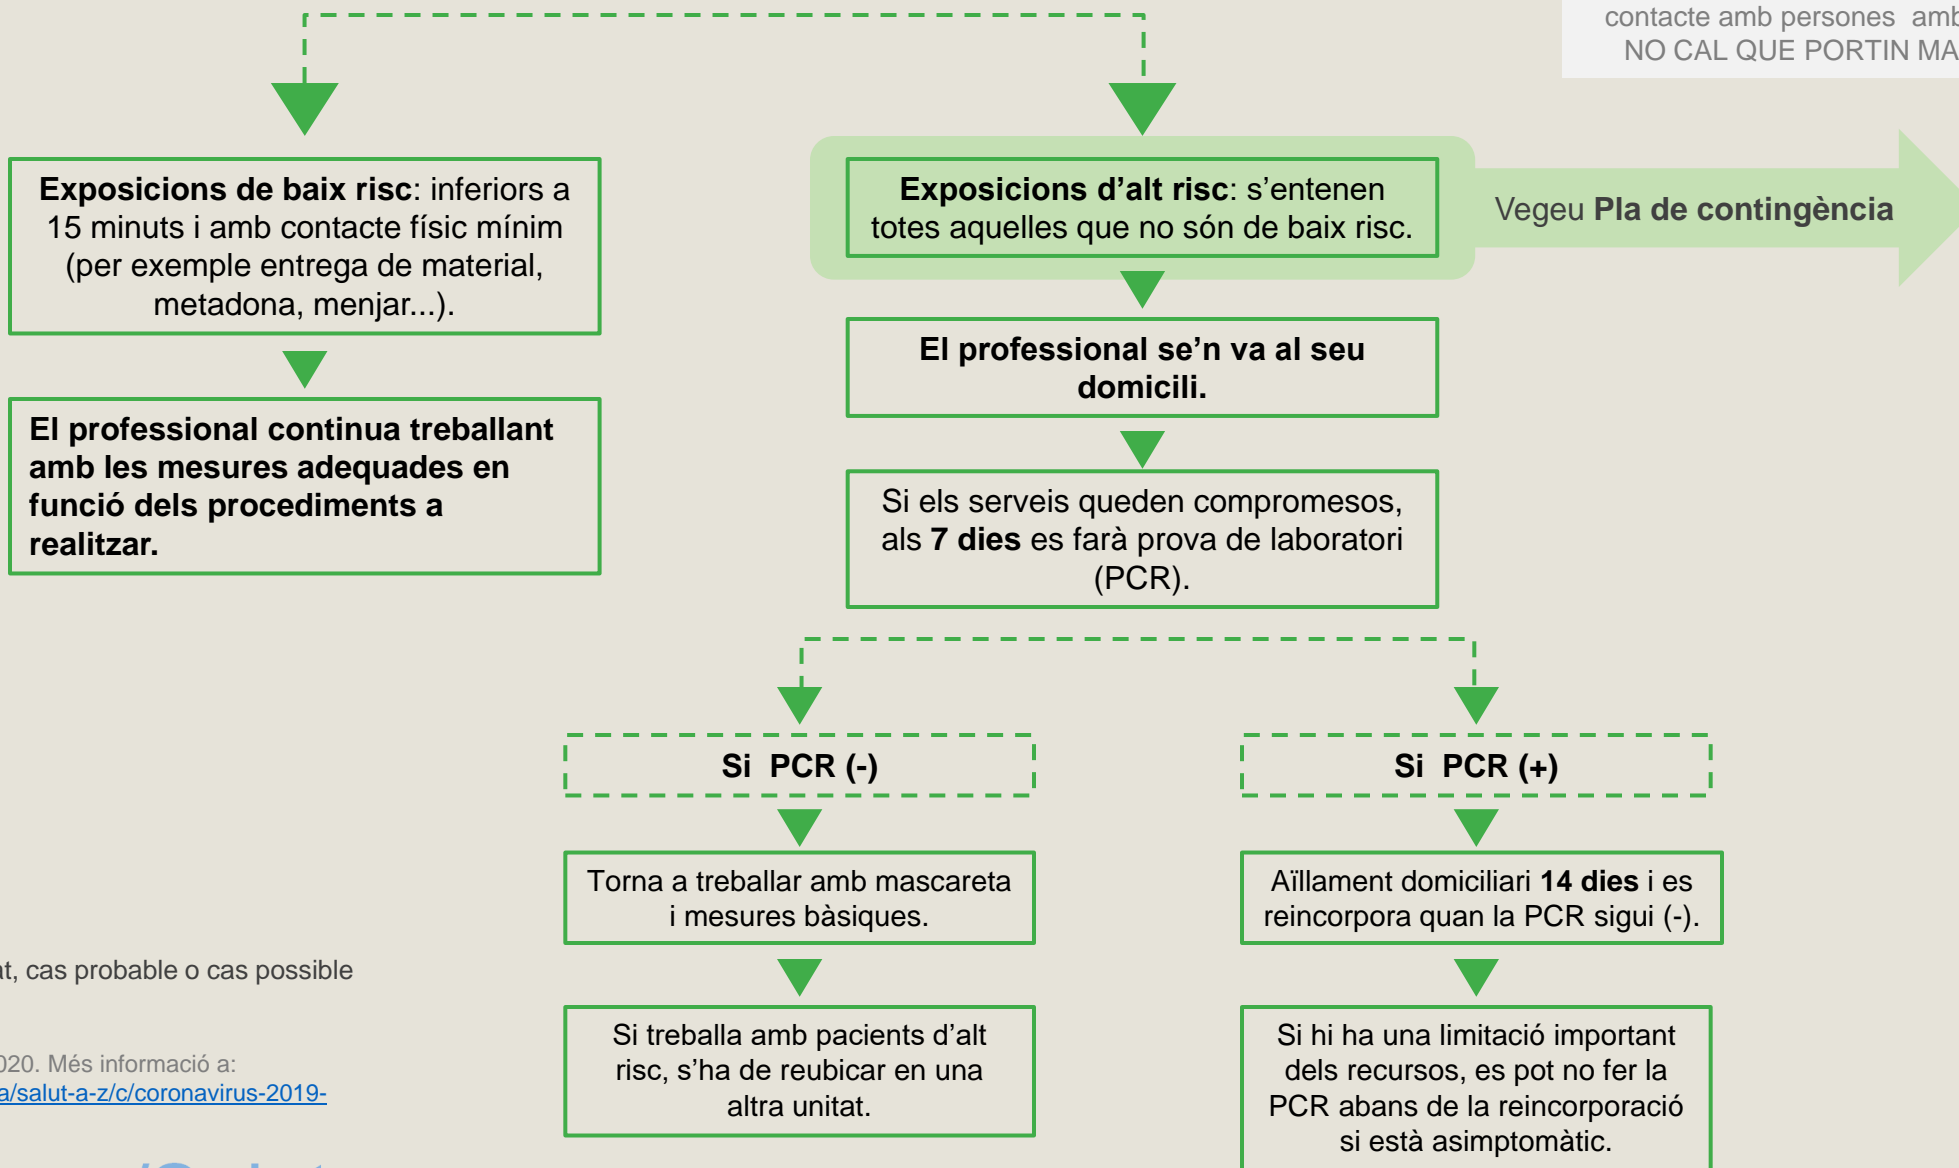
contacte amb persones amb
NO CAL QUE PORTIN MA

**Exposicions de baix risc**: inferiors a 15 minuts i amb contacte físic mínim (per exemple entrega de material, metadona, menjar...).

**El professional continua treballant amb les mesures adequades en funció dels procediments a realitzar.**

**Exposicions d'alt risc**: s'entenen totes aquelles que no són de baix risc.

Vegeu **Pla de contingència**

**El professional se'n va al seu domicili.**

Si els serveis queden compromesos, als **7 dies** es farà prova de laboratori (PCR).

**Si PCR (-)**

**Si PCR (+)**

Torna a treballar amb mascareta i mesures bàsiques.

Aïllament domiciliari **14 dies** i es reincorpora quan la PCR sigui (-).

Si treballa amb pacients d'alt risc, s'ha de reubicar en una altra unitat.

Si hi ha una limitació important dels recursos, es pot no fer la PCR abans de la reincorporació si està asimptomàtic.

t, cas probable o cas possible

020. Més informació a:
a/salut-a-z/c/coronavirus-2019-